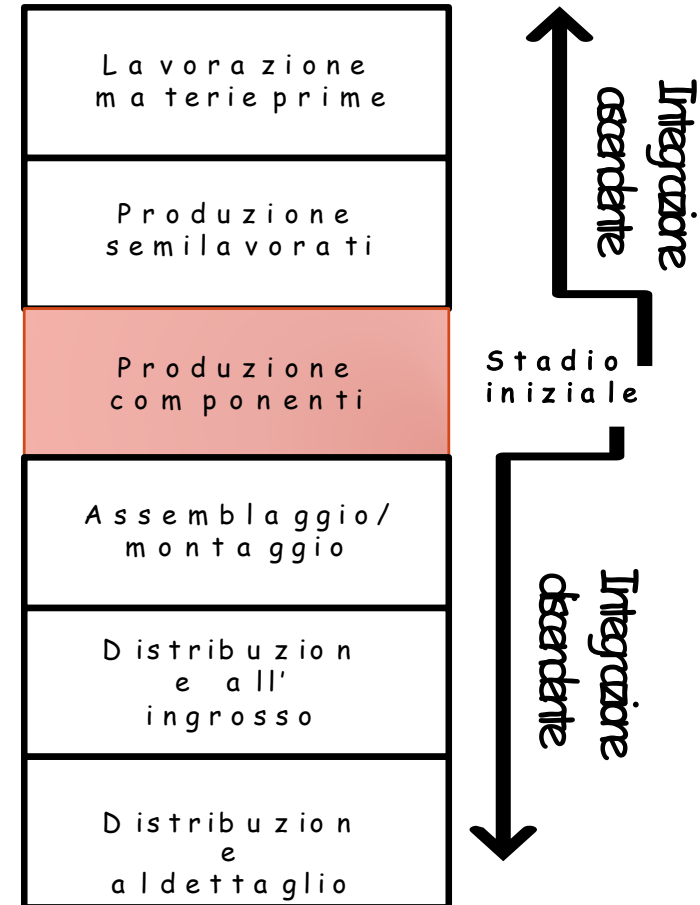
Lavorazione materie prime

Produzione semilavorati

Produzione componenti

Assemblaggio/ montaggio

Distribuzione all' ingrosso

Distribuzione al dettaglio

Integrazione ascendente

Stadio iniziale

Integrazione discendente